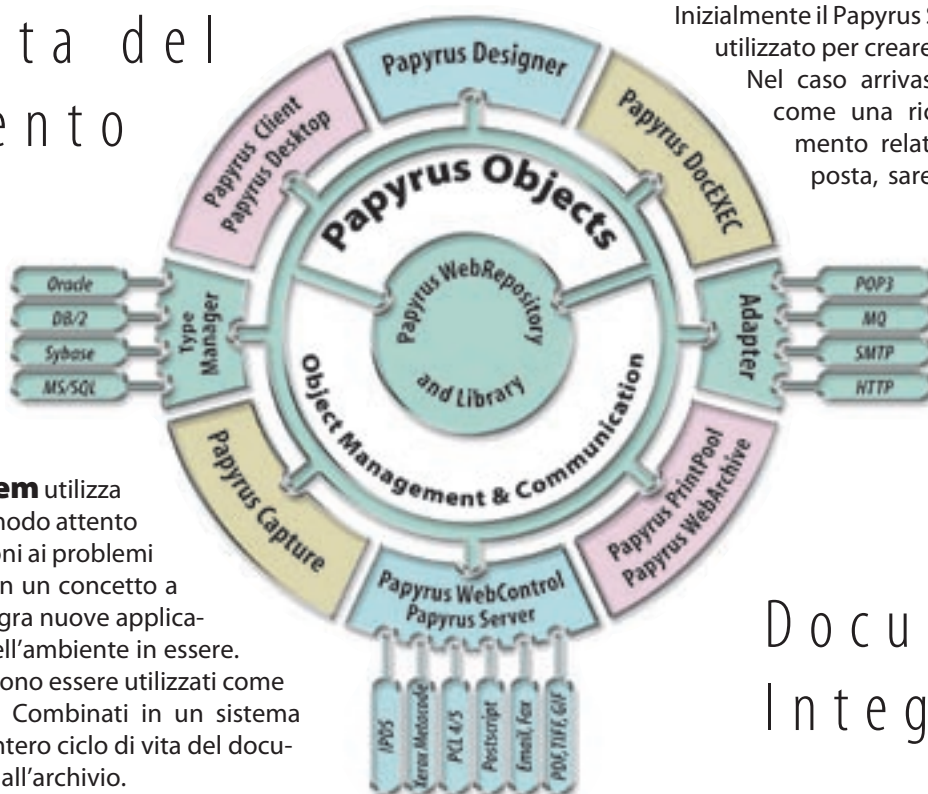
t a d e l
e n t o

Inizialmente il Papyrus S
utilizzato per creare
Nel caso arrivas
come una ric
mento relat
posta, sare

Papyrus Designer
Papyrus Client
Papyrus Desktop
Papyrus DocEXEC
Papyrus Objects
Papyrus WebRepository and Library
Object Management & Communication
Oracle
DB/2
Sybase
MS/SQL
Type Manager
Adapter
POP3
MQ
SMTP
HTTP
Papyrus Capture
Papyrus PrintPool
Papyrus WebArchive
Papyrus WebControl
Papyrus Server
IPDS
Xerox Metacode
PCL 4/5
Postscript
Email, Fax
PDF, TIFF, GIF

em utilizza
modo attento
oni ai problemi
n un concetto a
gra nuove applicazioni
ell'ambiente in essere.
ono essere utilizzati come
Combinati in un sistema
ntero ciclo di vita del documento
all'archivio.

D o c u
I n t e g